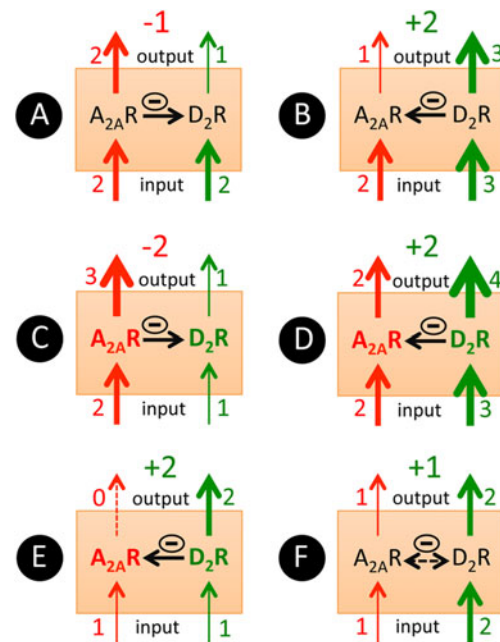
A
-1
2 output 1
$A_{2A}R \xrightarrow{\ominus} D_2R$
2 input 2

B
+2
1 output 3
$A_{2A}R \xleftarrow{\ominus} D_2R$
2 input 3

C
-2
3 output 1
$A_{2A}R \xrightarrow{\ominus} D_2R$
2 input 1

D
+2
2 output 4
$A_{2A}R \xleftarrow{\ominus} D_2R$
2 input 3

E
+2
0 output 2
$A_{2A}R \xleftarrow{\ominus} D_2R$
1 input 1

F
+1
1 output 2
$A_{2A}R \overset{\ominus}{\leftrightarrow} D_2R$
1 input 2